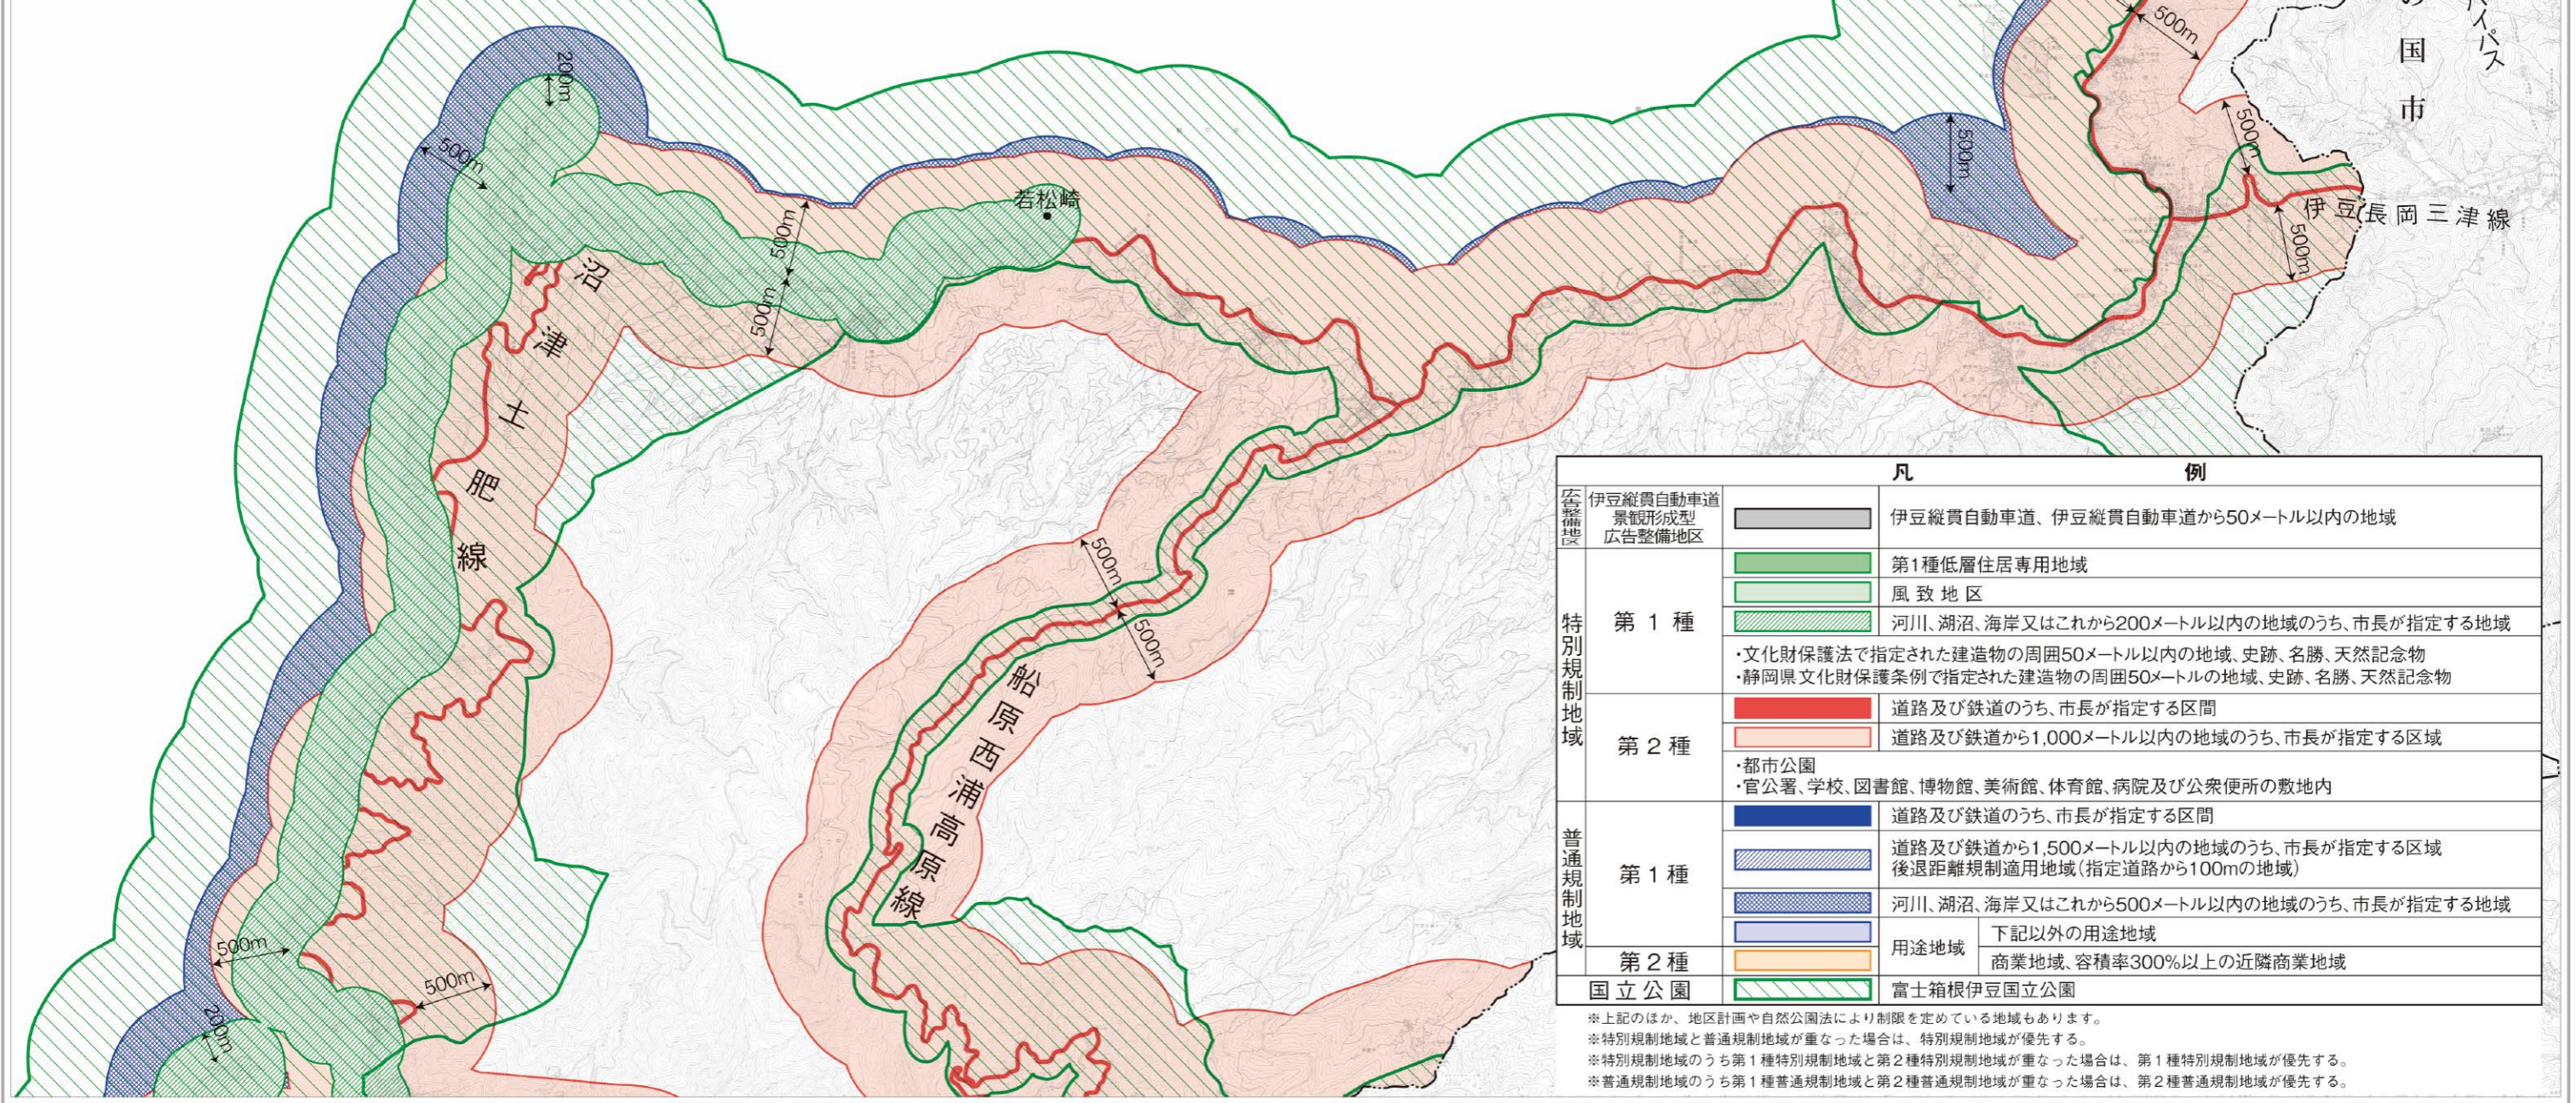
200m
500m
若松崎
500m
500m
沼津土肥線
500m
500m
国市
バイパス
500m
500m
伊豆長岡三津線
500m
500m
500m
船原西浦高原線
500m
500m
200m

| 凡例 | | | |
|---|---|---|---|
| 広告整備地区 | 伊豆縦貫自動車道景観形成型広告整備地区 | | 伊豆縦貫自動車道、伊豆縦貫自動車道から50メートル以内の地域 |
| 特別規制地域 | 第１種 | | 第1種低層住居専用地域 |
| | | | 風致地区 |
| | | | 河川、湖沼、海岸又はこれから200メートル以内の地域のうち、市長が指定する地域 |
| | | ・文化財保護法で指定された建造物の周囲50メートル以内の地域、史跡、名勝、天然記念物 ・静岡県文化財保護条例で指定された建造物の周囲50メートルの地域、史跡、名勝、天然記念物 | |
| | 第２種 | | 道路及び鉄道のうち、市長が指定する区間 |
| | | | 道路及び鉄道から1,000メートル以内の地域のうち、市長が指定する区域 |
| | | ・都市公園 ・官公署、学校、図書館、博物館、美術館、体育館、病院及び公衆便所の敷地内 | |
| 普通規制地域 | 第１種 | | 道路及び鉄道のうち、市長が指定する区間 |
| | | | 道路及び鉄道から1,500メートル以内の地域のうち、市長が指定する区域 後退距離規制適用地域（指定道路から100mの地域） |
| | | | 河川、湖沼、海岸又はこれから500メートル以内の地域のうち、市長が指定する地域 |
| | | 用途地域 | 下記以外の用途地域 |
| | 第２種 | | 商業地域、容積率300%以上の近隣商業地域 |
| 国立公園 | | | 富士箱根伊豆国立公園 |

※上記のほか、地区計画や自然公園法により制限を定めている地域もあります。
※特別規制地域と普通規制地域が重なった場合は、特別規制地域が優先する。
※特別規制地域のうち第１種特別規制地域と第２種特別規制地域が重なった場合は、第１種特別規制地域が優先する。
※普通規制地域のうち第１種普通規制地域と第２種普通規制地域が重なった場合は、第２種普通規制地域が優先する。